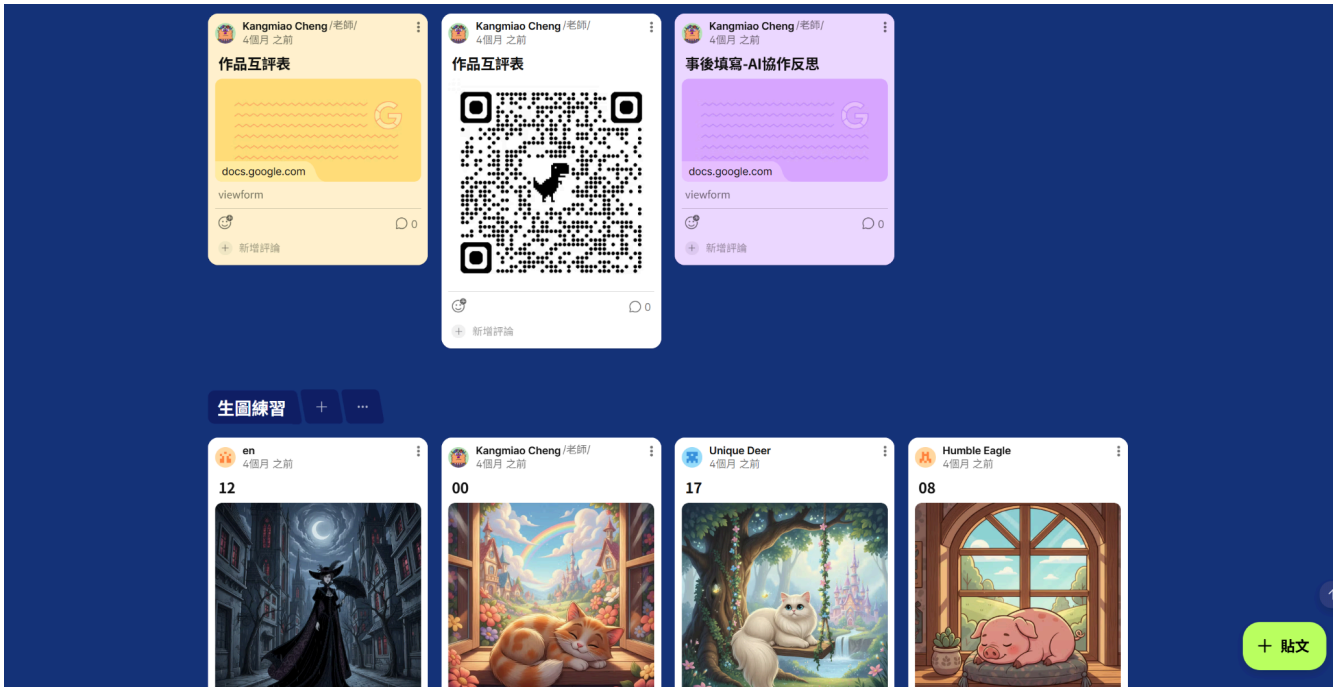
Kangmiao Cheng /老師/
4個月 之前

作品互評表

docs.google.com

viewform

0

新增評論

Kangmiao Cheng /老師/
4個月 之前

作品互評表

0

新增評論

Kangmiao Cheng /老師/
4個月 之前

事後填寫-AI協作反思

docs.google.com

viewform

0

新增評論

生圖練習 + ···

en
4個月 之前

12

Kangmiao Cheng /老師/
4個月 之前

00

Unique Deer
4個月 之前

17

Humble Eagle
4個月 之前

08

+ 貼文